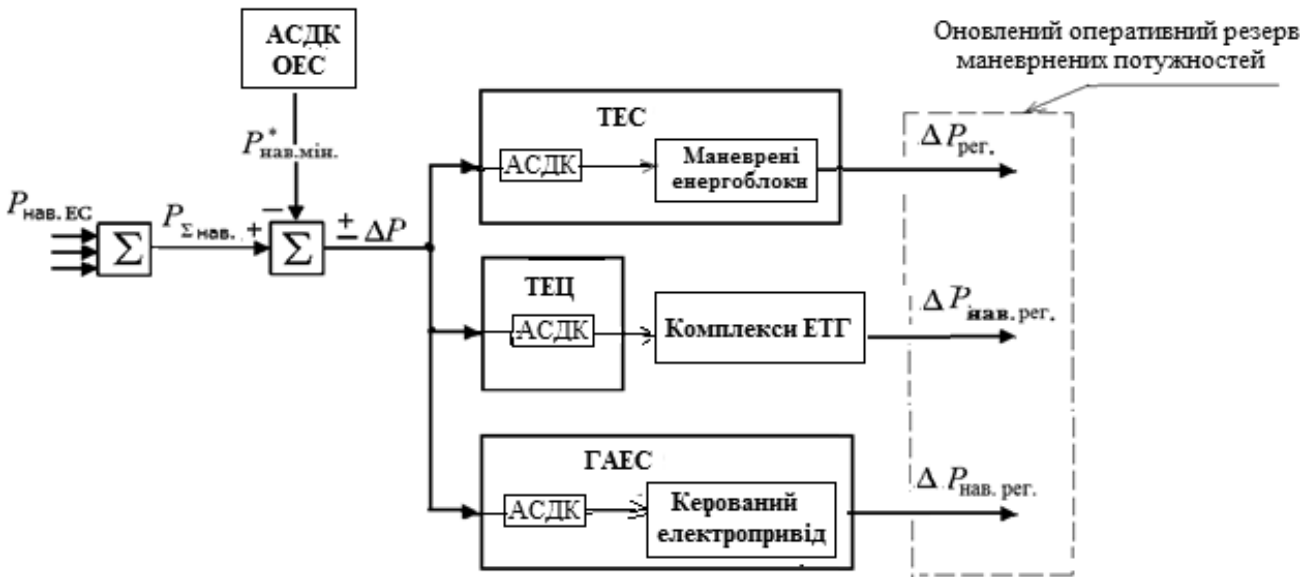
АСДК ОЕС

Оновлений оперативний резерв маневрнених потужностей

$P^{*}_{\text{нав.мін.}}$

$P_{\text{нав. ЕС}}$

$\Sigma$

$P_{\Sigma\,\text{нав.}}$

+

−

$\Sigma$

$\pm\,\Delta P$

ТЕС

АСДК

Маневрені енергоблоки

$\Delta P_{\text{рег.}}$

ТЕЦ

АСДК

Комплекси ЕТГ

$\Delta P_{\text{нав. рег.}}$

ГАЕС

АСДК

Керований електропривід

$\Delta P_{\text{нав. рег.}}$